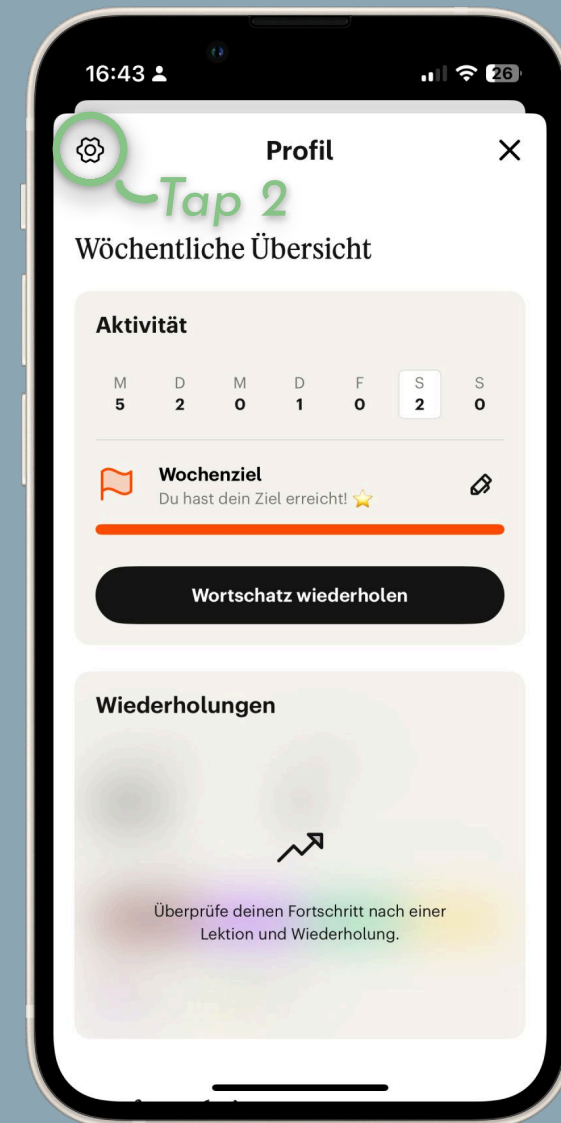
16:43

26

Profil

Tap 2

Wöchentliche Übersicht

Aktivität

| M | D | M | D | F | S | S |
|---|---|---|---|---|---|---|
| 5 | 2 | 0 | 1 | 0 | 2 | 0 |

Wochenziel
Du hast dein Ziel erreicht! ⭐

Wortschatz wiederholen

Wiederholungen

Überprüfe deinen Fortschritt nach einer Lektion und Wiederholung.